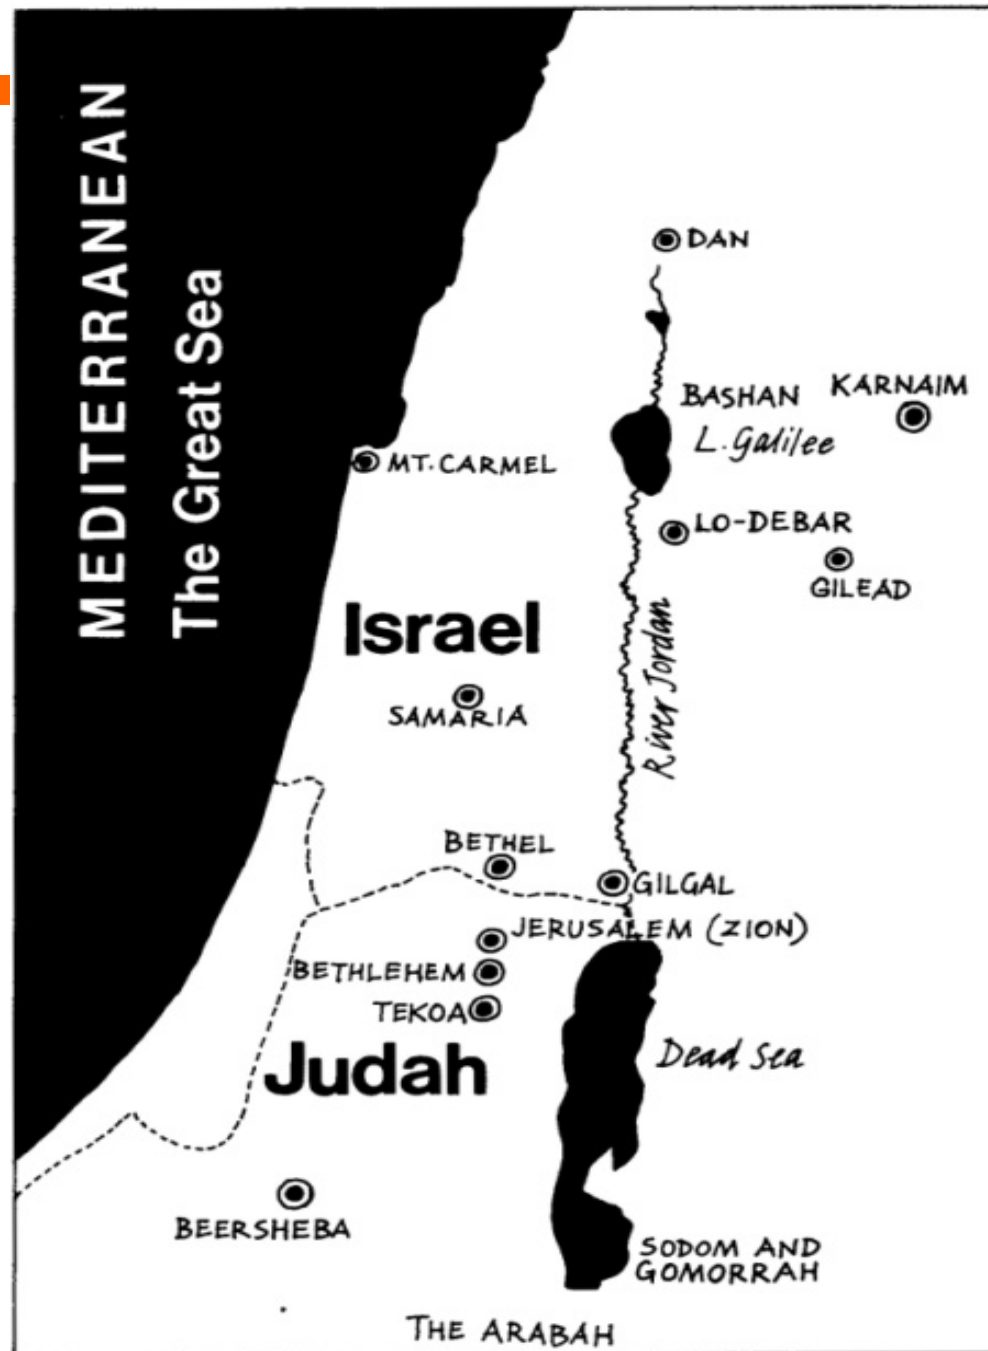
MEDITERRANEAN
The Great Sea

DAN

BASHAN
KARNAIM
L. Galilee
MT. CARMEL
LO-DEBAR
GILEAD

Israel

SAMARIA
River Jordan

BETHEL
GILGAL
JERUSALEM (ZION)
BETHLEHEM
TEKOA

Judah

Dead Sea

BEERSHEBA
SODOM AND GOMORRAH

THE ARABAH